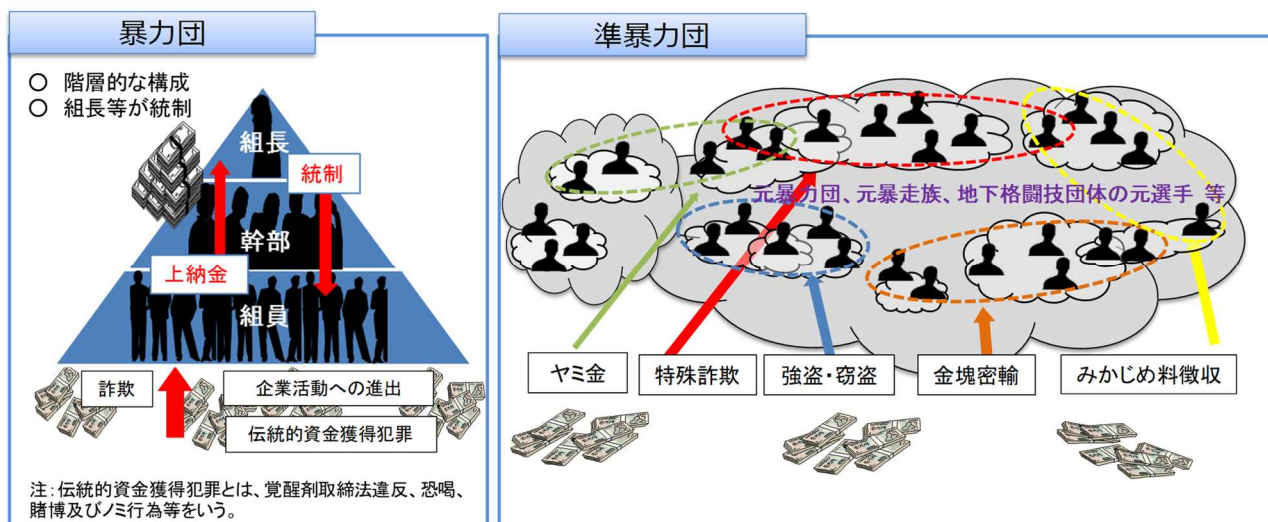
暴力団

○ 階層的な構成
○ 組長等が統制

組長
統制
幹部
上納金
組員

詐欺
企業活動への進出
伝統的資金獲得犯罪

注：伝統的資金獲得犯罪とは、覚醒剤取締法違反、恐喝、賭博及びノミ行為等をいう。

準暴力団

元暴力団、元暴走族、地下格闘技団体の元選手 等

ヤミ金
特殊詐欺
強盗・窃盗
金塊密輸
みかじめ料徴収